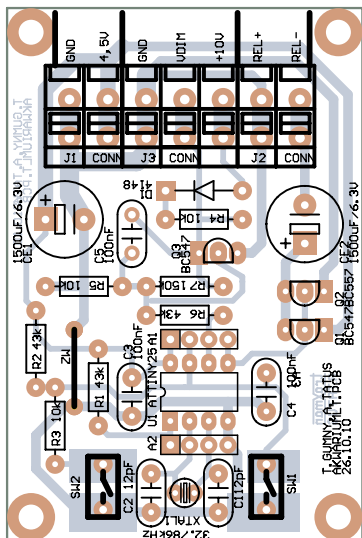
GND
4,5V
GND
VDIM
+10V
REL+
REL-
J1
CONN
J3
CONN
J2
CONN
T.GUMNY,A.TATUS
AKWARIUM.PCB
1500uF/6.3V
CE1
D1
4148
R4 10k
C5
100nF
Q3
BC547
CE2
1500uF/6.3V
R5 10k
R7 150k
Q1
Q2
BC547BC557
R6 43k
R2 43k
2W
C3
100nF
A1
R1 43k
U1 ATTINY25
100nF
C4
R3 10k
A2
T.GUMNY,A.TATUS
AKWARIUM.PCB
26.10.10
SW2
C2 12pF
XTAL1
32,768kHz
C1 12pF
SW1